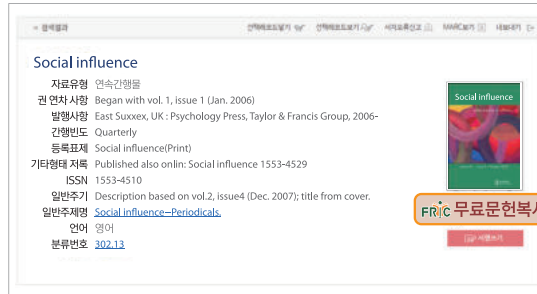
« 검색결과

선택레코드보기 | 선택레코드보기 | 서지오류신고 | MARC보기 | 내보내기

Social influence

자료유형 연속간행물

권 연차 사항 Began with vol. 1, issue 1 (Jan. 2006)

발행사항 East Suxxex, UK : Psychology Press, Taylor & Francis Group, 2006-

간행빈도 Quarterly

등록표제 Social influence(Print)

기타형태 저록 Published also onlin: Social influence 1553-4529

ISSN 1553-4510

일반주기 Description based on vol.2, issue4 (Dec. 2007); title from cover.

일반주제명 Social influence--Periodicals.

언어 영어

분류번호 302.13

Social influence

FRIC 무료문헌복사

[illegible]